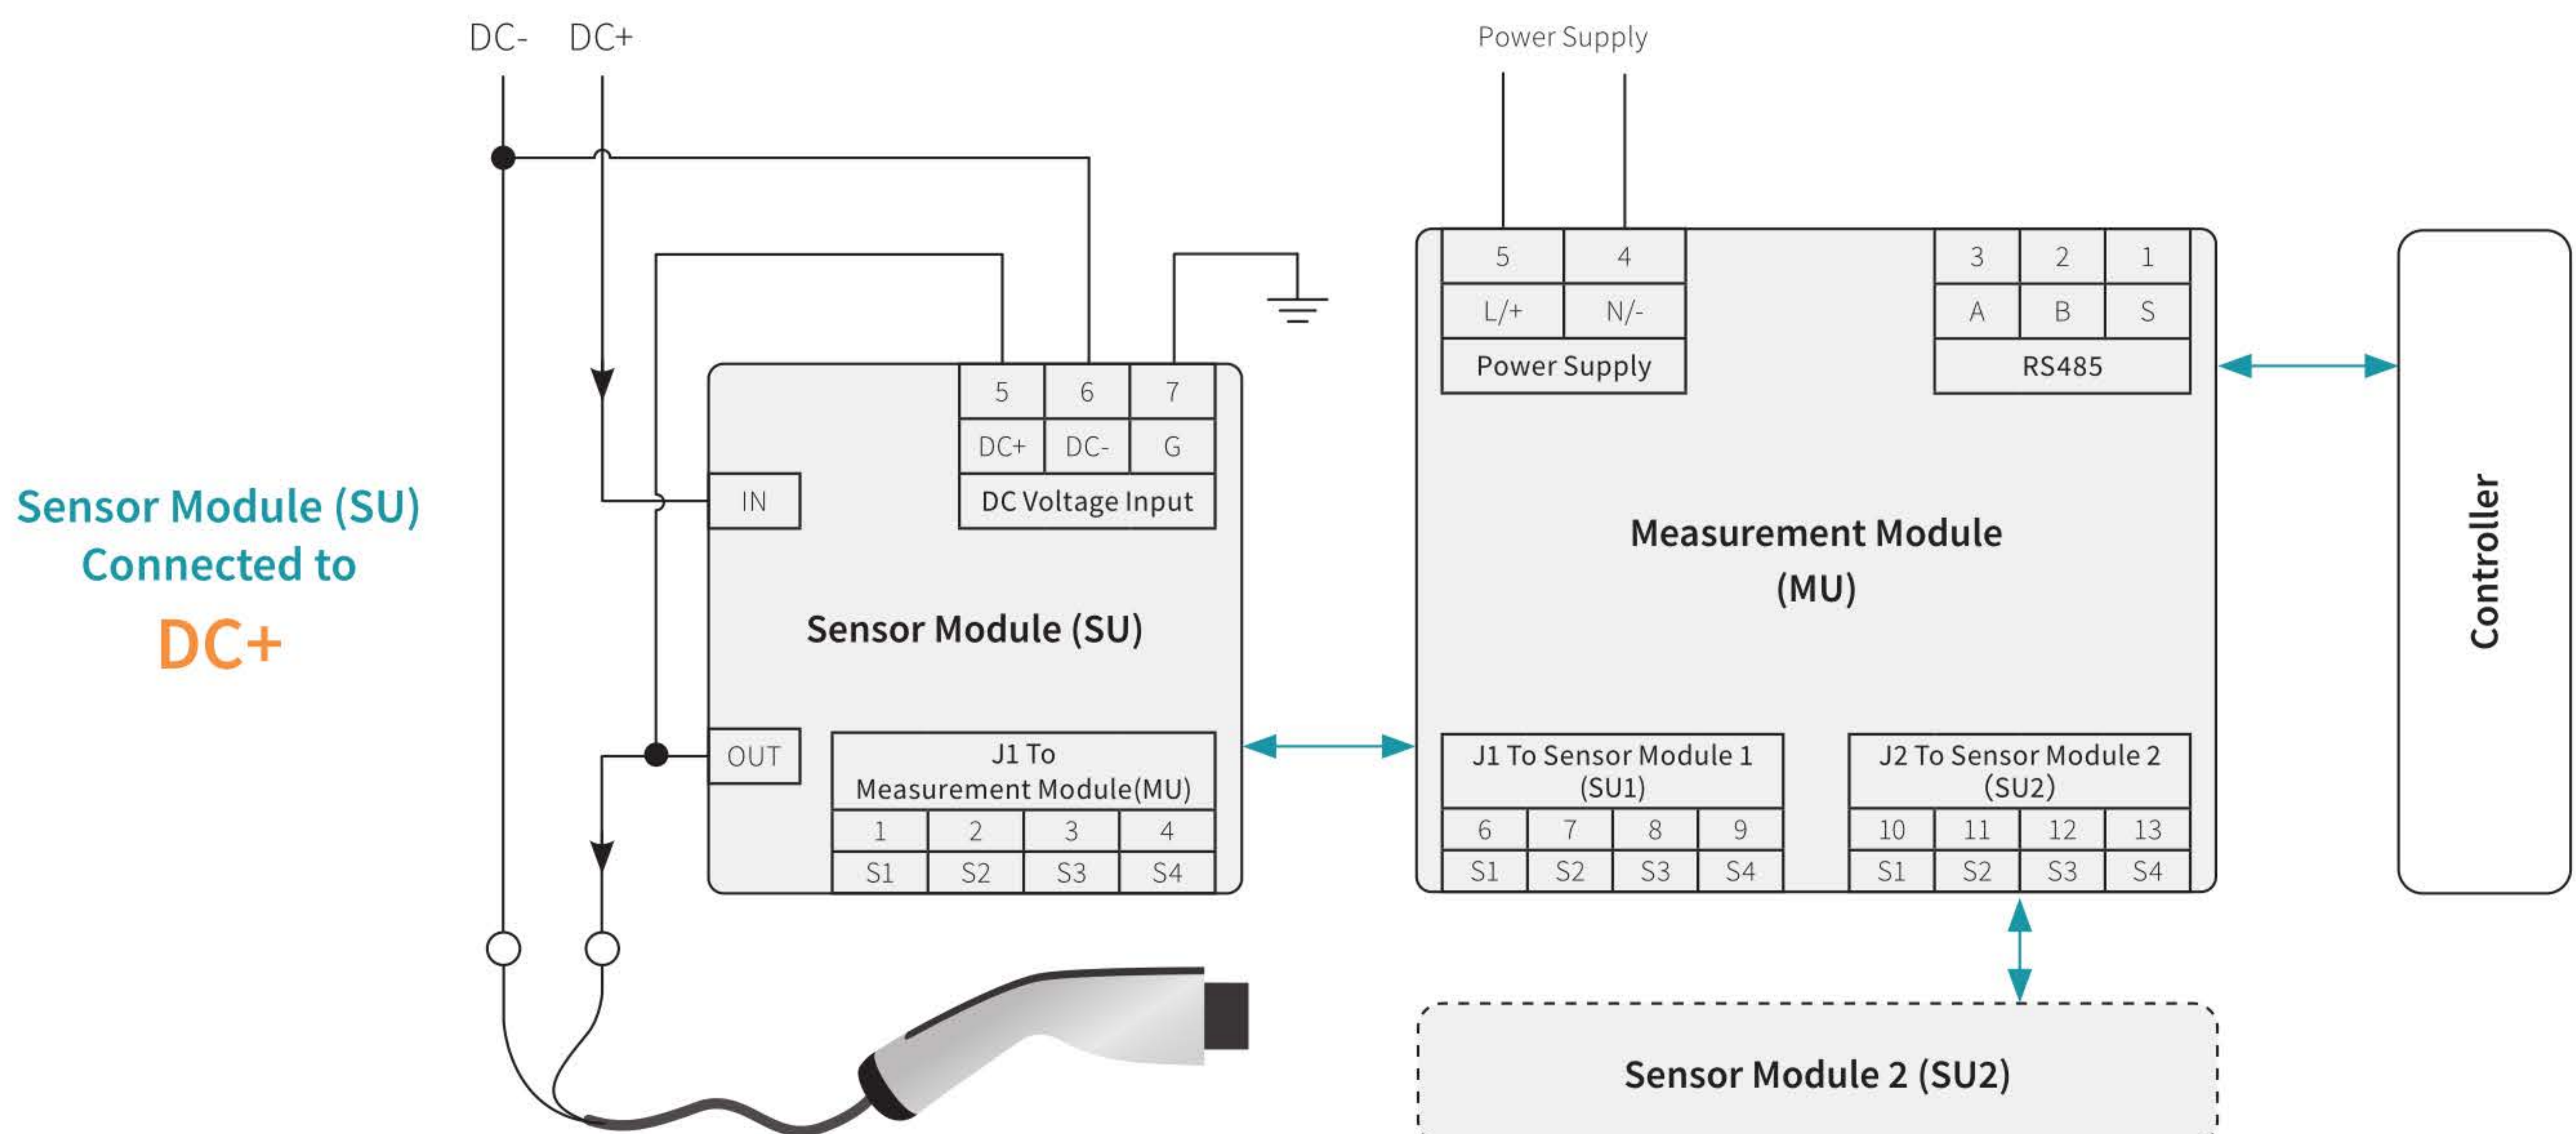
DC- DC+

Power Supply

Sensor Module (SU) Connected to DC+

| 5 | 6 | 7 |
|---|---|---|
| DC+ | DC- | G |

DC Voltage Input

IN

OUT

Sensor Module (SU)

J1 To Measurement Module(MU)

| 1 | 2 | 3 | 4 |
|---|---|---|---|
| S1 | S2 | S3 | S4 |

| 5 | 4 |
|---|---|
| L/+ | N/- |

Power Supply

| 3 | 2 | 1 |
|---|---|---|
| A | B | S |

RS485

Measurement Module (MU)

J1 To Sensor Module 1 (SU1)

| 6 | 7 | 8 | 9 |
|---|---|---|---|
| S1 | S2 | S3 | S4 |

J2 To Sensor Module 2 (SU2)

| 10 | 11 | 12 | 13 |
|---|---|---|---|
| S1 | S2 | S3 | S4 |

Controller

Sensor Module 2 (SU2)